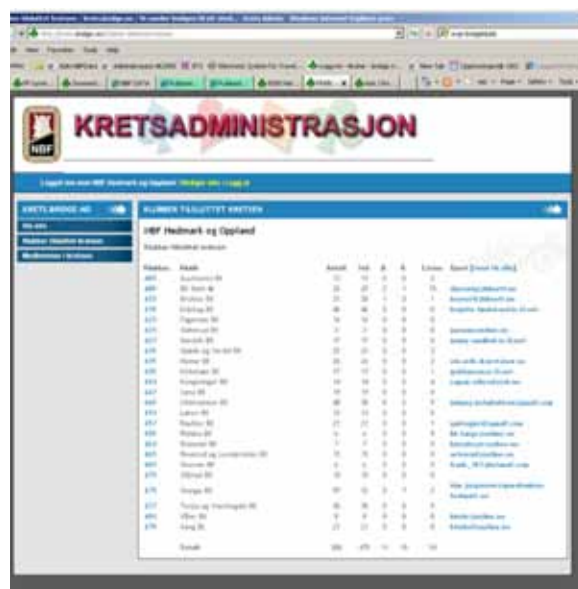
KRETSADMINISTRASJON

NBF

KRETSBRIDGE AS

KLUBBER TILSLUTTET KRETSEN

NBF Hedmark og Oppland

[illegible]

| Klubbnr. | Navn | Antall | Ind. | A | B | Junior | Epost |
|---|---|---|---|---|---|---|---|
| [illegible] | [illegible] | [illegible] | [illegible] | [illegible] | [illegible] | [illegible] | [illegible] |

Totalt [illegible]